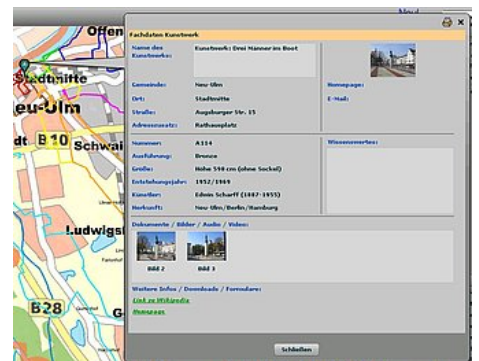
Offen
Stadtmitte
eu-Ulm
B10
Schwai
Ludwigs
B28
G
Neu

Fachdaten Kunstwerk

| | |
|---|---|
| Name des Kunstwerks: | Kunstwerk: Drei Männer im Boot |
| Gemeinde: | Neu-Ulm |
| Ort: | Stadtmitte |
| Straße: | Augsburger Str. 15 |
| Adresszusatz: | Rathausplatz |

Homepage:
E-Mail:

| | |
|---|---|
| Nummer: | A114 |
| Ausführung: | Bronze |
| Größe: | Höhe 590 cm (ohne Sockel) |
| Entstehungsjahr: | 1952/1969 |
| Künstler: | Edwin Scharff (1887-1955) |
| Herkunft: | Neu-Ulm/Berlin/Hamburg |

Wissenswertes:

Dokumente / Bilder / Audio / Video:
Bild 2
Bild 3

Weitere Infos / Downloads / Formulare:
Link zu Wikipedia
Homepage

Schließen